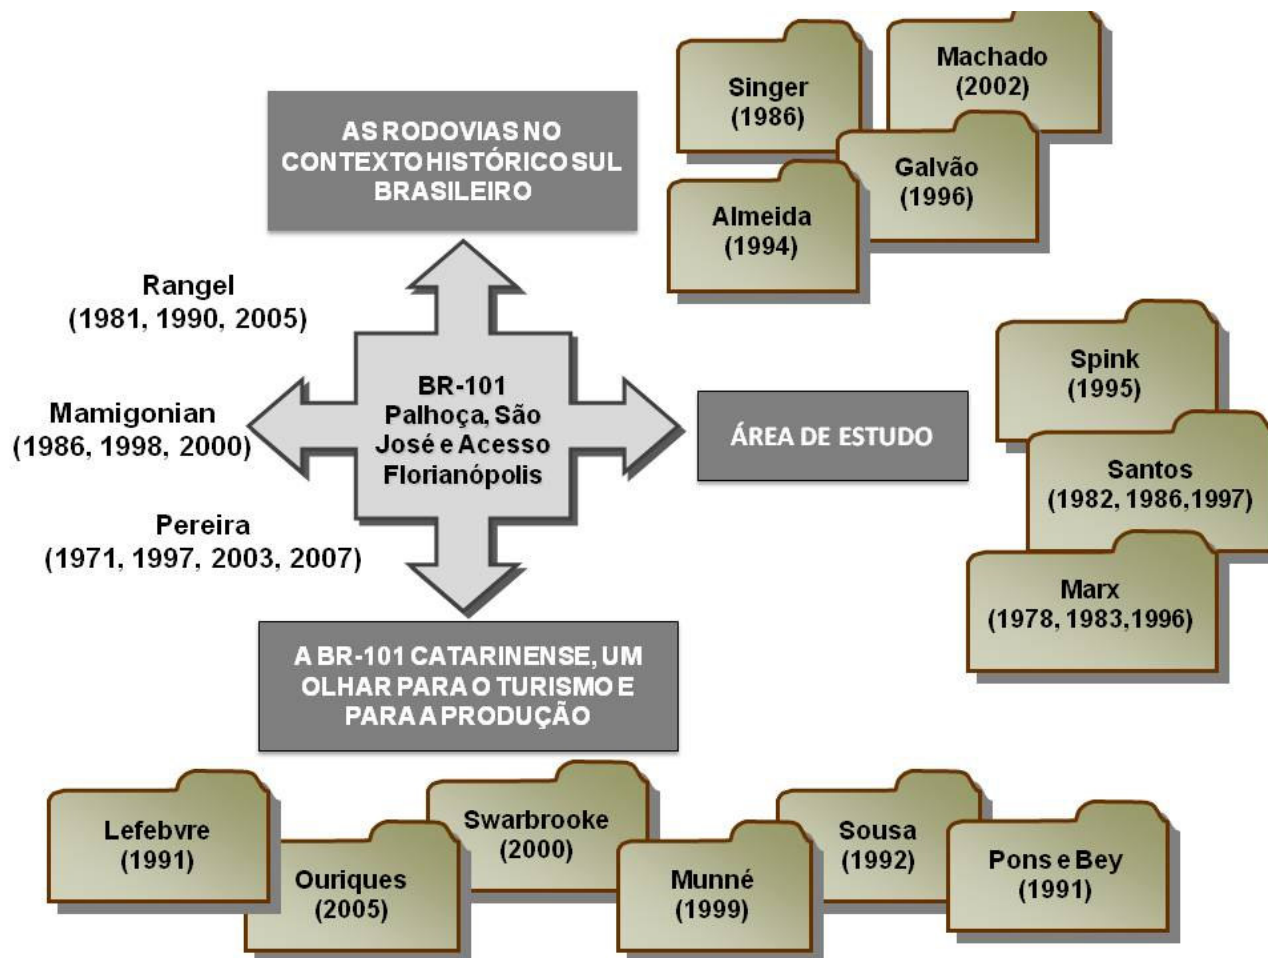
Singer
(1986)

Machado
(2002)

Galvão
(1996)

Almeida
(1994)

AS RODOVIAS NO CONTEXTO HISTÓRICO SUL BRASILEIRO

Rangel
(1981, 1990, 2005)

Mamigonian
(1986, 1998, 2000)

Pereira
(1971, 1997, 2003, 2007)

BR-101
Palhoça, São José e Acesso Florianópolis

ÁREA DE ESTUDO

Spink
(1995)

Santos
(1982, 1986,1997)

Marx
(1978, 1983,1996)

A BR-101 CATARINENSE, UM OLHAR PARA O TURISMO E PARA A PRODUÇÃO

Lefebvre
(1991)

Ouriques
(2005)

Swarbrooke
(2000)

Munné
(1999)

Sousa
(1992)

Pons e Bey
(1991)